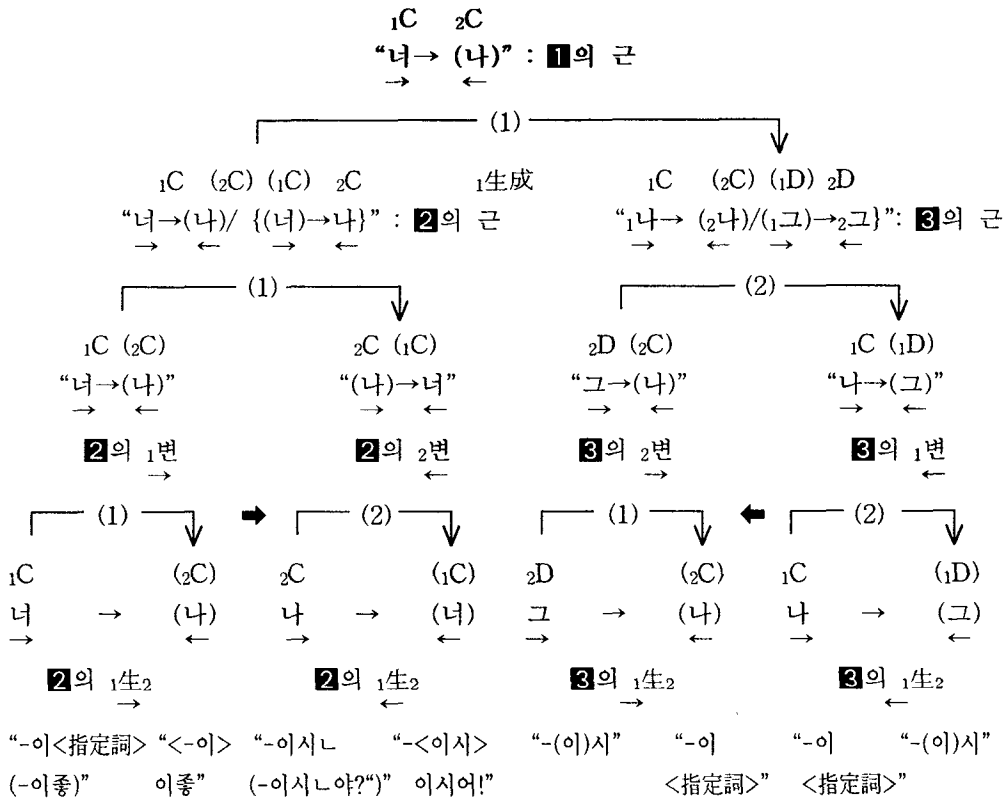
$_1C$ $_2C$
"너→ (나)" : 1의 근
→ ←

(1)

$_1C$ ($_2C$) ($_1C$) $_2C$ $_1$生成
"너→(나)/ {(너)→나}" : 2의 근
→ ← → ←

$_1C$ ($_2C$) ($_1D$) $_2D$
"$_1$나→ ($_2$나)/($_1$그)→$_2$그}": 3의 근
→ ← → ←

(1)

$_1C$ ($_2C$)
"너→(나)"
→ ←
2의 $_1$변
→

$_2C$ ($_1C$)
"(나)→너"
→ ←
2의 $_2$변
←

(2)

$_2D$ ($_2C$)
"그→(나)"
→ ←
3의 $_2$변
→

$_1C$ ($_1D$)
"나→(그)"
→ ←
3의 $_1$변
←

(1) (2) (1) (2)

$_1C$ ($_2C$)
너 → (나)
→ ←
2의 $_1$生$_2$
→

$_2C$ ($_1C$)
나 → (너)
→ ←
2의 $_1$生$_2$
←

$_2D$ ($_2C$)
그 → (나)
→ ←
3의 $_1$生$_2$
→

$_1C$ ($_1D$)
나 → (그)
→ ←
3의 $_1$生$_2$
←

"-이<指定詞> (-이좋)" "<-이> 이좋" "-이시ㄴ (-이시ㄴ야?")" "-<이시> 이시어!" "-(이)시" "-이 <指定詞>" "-이 <指定詞>" "-(이)시"